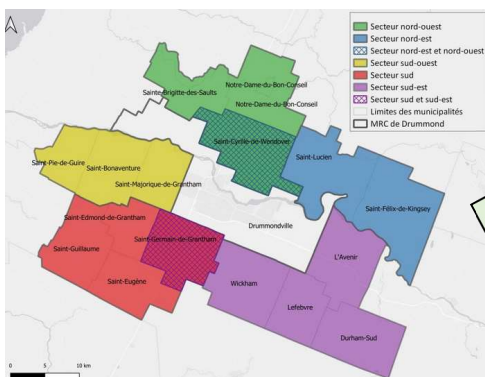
Secteur nord-ouest
Secteur nord-est
Secteur nord-est et nord-ouest
Secteur sud-ouest
Secteur sud
Secteur sud-est
Secteur sud et sud-est
Limites des municipalités
MRC de Drummond

Sainte-Brigitte-des-Saults
Notre-Dame-du-Bon-Conseil
Notre-Dame-du-Bon-Conseil
Saint-Cyrille-de-Wendover
Saint-Lucien
Saint-Félix-de-Kingsey
Saint-Pie-de-Guire
Saint-Bonaventure
Saint-Majorique-de-Grantham
Drummondville
Saint-Edmond-de-Grantham
Saint-Guillaume
Saint-Germain-de-Grantham
Saint-Eugène
L'Avenir
Wickham
Lefebvre
Durham-Sud

0
5
10 km